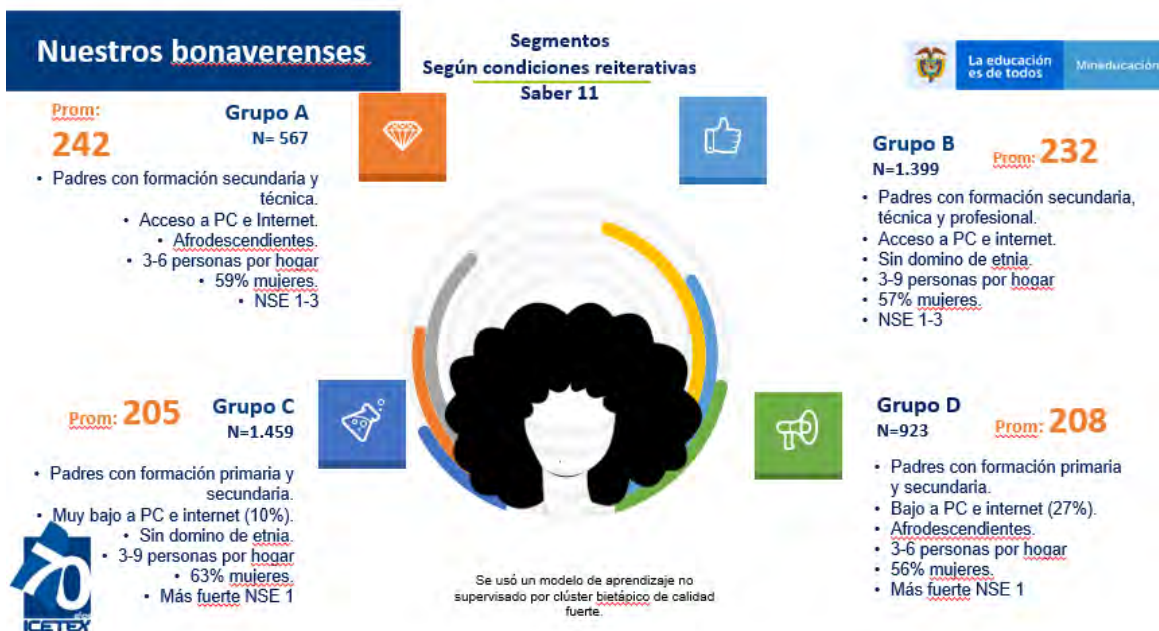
Nuestros bonaverenses

Segmentos
Según condiciones reiterativas
Saber 11

La educación es de todos | Mineducación

Prom:
242

Grupo A
N= 567

• Padres con formación secundaria y técnica.
• Acceso a PC e Internet.
• Afrodescendientes.
• 3-6 personas por hogar
• 59% mujeres.
• NSE 1-3

Grupo B
N=1.399

Prom: 232

• Padres con formación secundaria, técnica y profesional.
• Acceso a PC e internet.
• Sin domino de etnia.
• 3-9 personas por hogar
• 57% mujeres.
• NSE 1-3

Prom: 205

Grupo C
N=1.459

• Padres con formación primaria y secundaria.
• Muy bajo a PC e internet (10%).
• Sin domino de etnia.
• 3-9 personas por hogar
• 63% mujeres.
• Más fuerte NSE 1

Grupo D
N=923

Prom: 208

• Padres con formación primaria y secundaria.
• Bajo a PC e internet (27%).
• Afrodescendientes.
• 3-6 personas por hogar
• 56% mujeres.
• Más fuerte NSE 1

Se usó un modelo de aprendizaje no supervisado por clúster bietápico de calidad fuerte.

70 años ICETEX